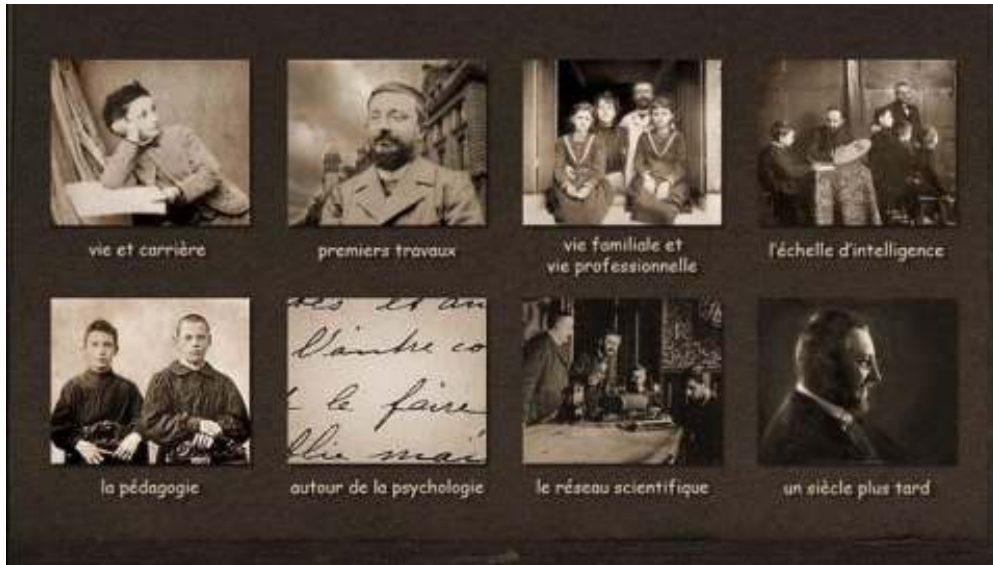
vie et carrière

premiers travaux

vie familiale et vie professionnelle

l'échelle d'intelligence

la pédagogie

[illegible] l'autre co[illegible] le faire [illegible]

autour de la psychologie

le réseau scientifique

un siècle plus tard